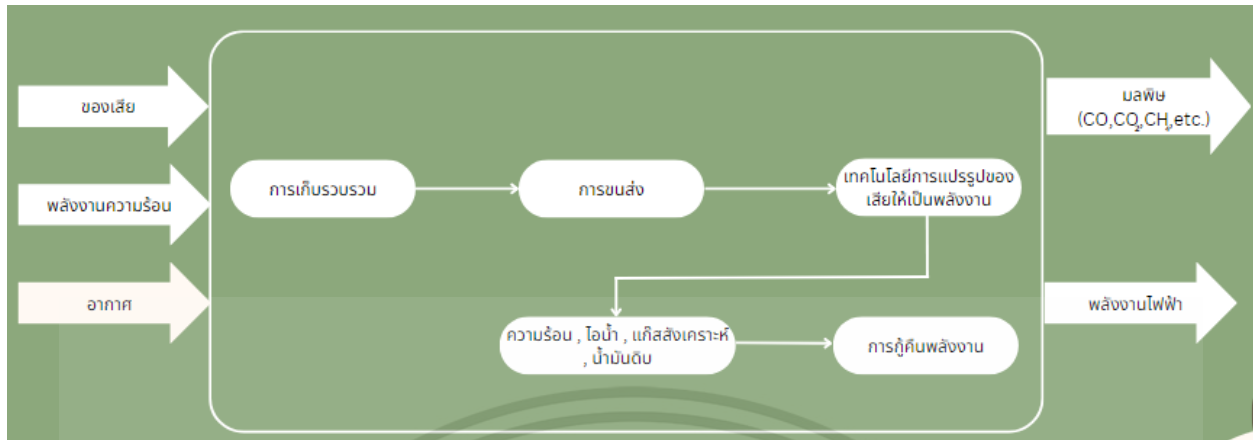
ของเสีย

พลังงานความร้อน

อากาศ

การเก็บรวบรวม

การขนส่ง

เทคโนโลยีการแปรรูปของเสียให้เป็นพลังงาน

ความร้อน , ไอน้ำ , แก๊สสังเคราะห์ , น้ำมันดิบ

การกู้คืนพลังงาน

มลพิษ ($CO, CO_2, CH_4$, etc.)

พลังงานไฟฟ้า